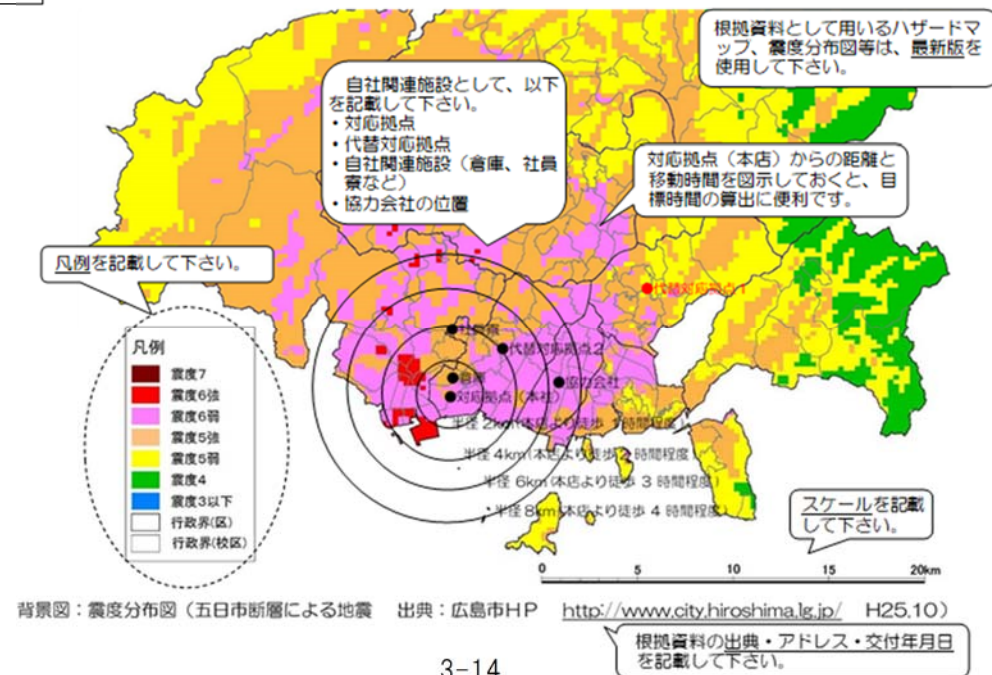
根拠資料として用いるハザードマップ、震度分布図等は、最新版を使用して下さい。

自社関連施設として、以下を記載して下さい。
・対応拠点
・代替対応拠点
・自社関連施設（倉庫、社員寮など）
・協力会社の位置

対応拠点（本店）からの距離と移動時間を図示しておくと、目標時間の算出に便利です。

凡例を記載して下さい。

凡例
震度7
震度6強
震度6弱
震度5強
震度5弱
震度4
震度3以下
行政界(区)
行政界(校区)

代替対応拠点1
代替対応拠点2
倉庫
対応拠点（本社）
協力会社
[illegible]

半径 2km(本店より徒歩 1時間程度)
半径 4km(本店より徒歩 2 時間程度)
半径 6km(本店より徒歩 3 時間程度)
半径 8km(本店より徒歩 4 時間程度)

スケールを記載して下さい。

0 5 10 15 20km

背景図：震度分布図（五日市断層による地震　出典：広島市HP　http://www.city.hiroshima.lg.jp/　H25.10）

根拠資料の出典・アドレス・交付年月日を記載して下さい。

3-14